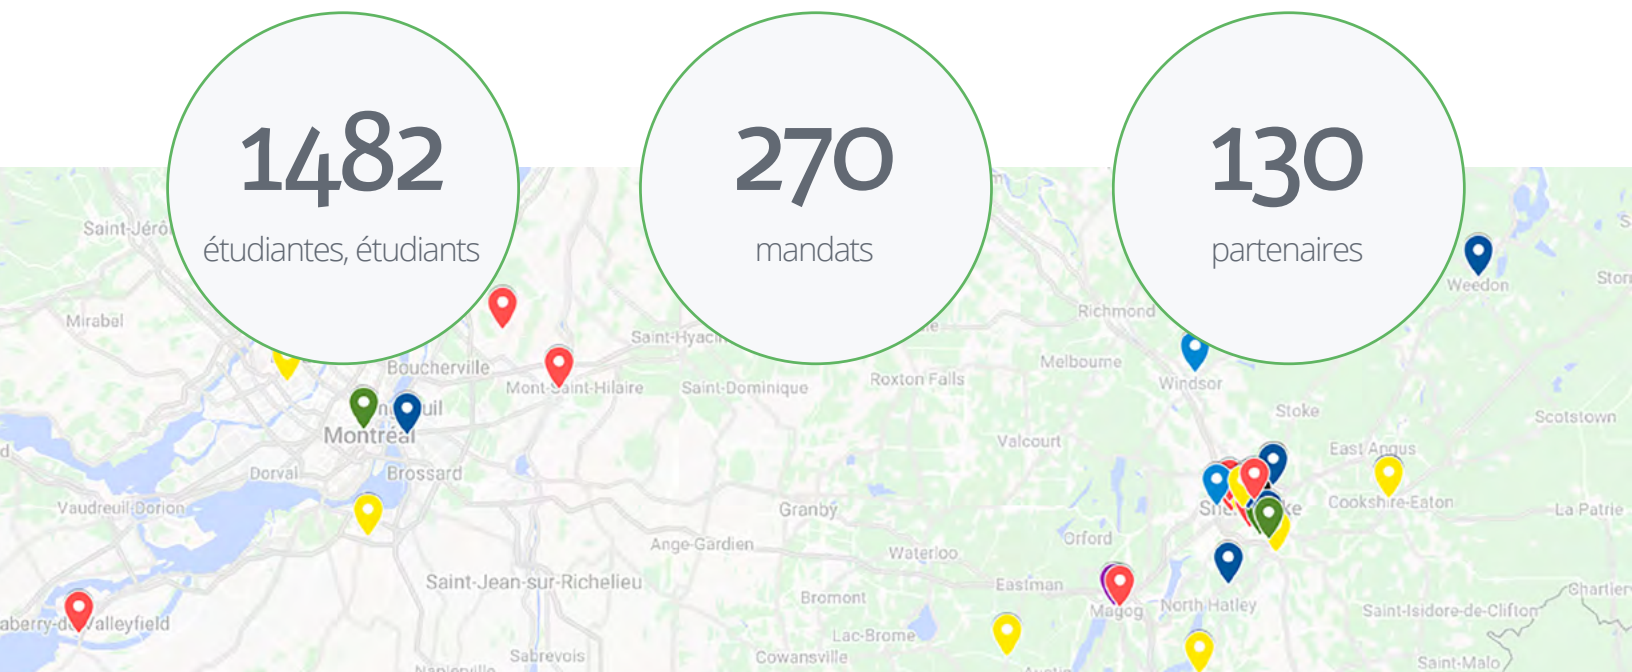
1482
étudiantes, étudiants

270
mandats

130
partenaires

Saint-Jérô
Mirabel
Boucherville
Mont-Saint-Hilaire
Saint-Hyacin
Saint-Dominique
Montreal
Brossard
Dorval
Vaudreuil-Dorion
aberry-de-Valleyfield
Saint-Jean-sur-Richelieu
Sabrevois
Granby
Ange-Gardien
Bromont
Lac-Brome
Cowansville
Waterloo
Eastman
Roxton Falls
Valcourt
Richmond
Melbourne
Windsor
Stoke
Orford
Magog
North Hatley
East Angus
Cookshire-Eaton
Scotstown
Weedon
La Patrie
Saint-Isidore-de-Clifton
Chartier
Saint-Malo